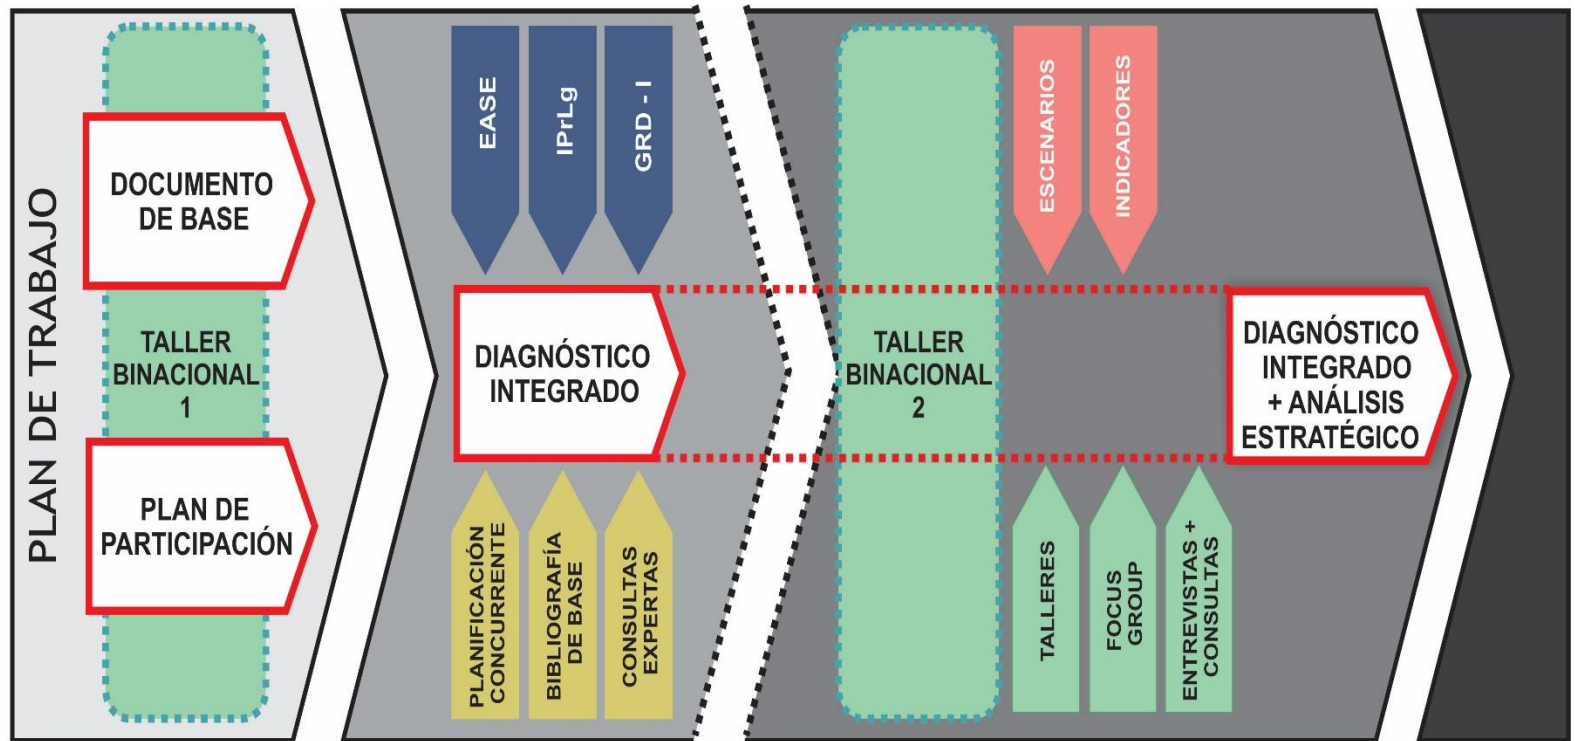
PLAN DE TRABAJO

DOCUMENTO DE BASE

TALLER BINACIONAL 1

PLAN DE PARTICIPACIÓN

EASE

IPrLg

GRD - I

DIAGNÓSTICO INTEGRADO

PLANIFICACIÓN CONCURRENTE

BIBLIOGRAFÍA DE BASE

CONSULTAS EXPERTAS

TALLER BINACIONAL 2

ESCENARIOS

INDICADORES

TALLERES

FOCUS GROUP

ENTREVISTAS + CONSULTAS

DIAGNÓSTICO INTEGRADO + ANÁLISIS ESTRATÉGICO